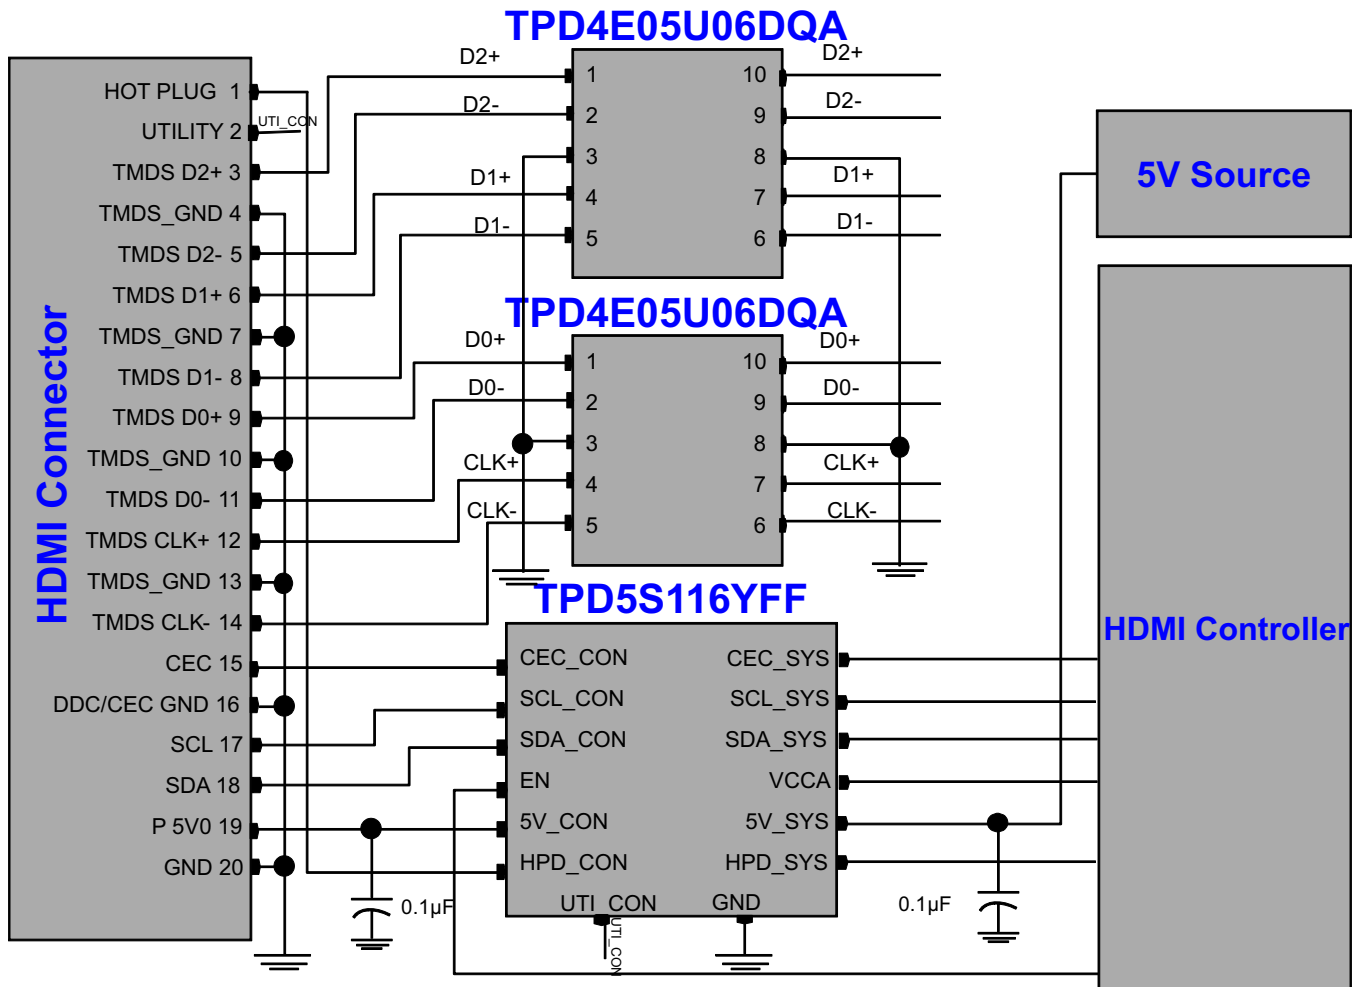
TPD4E05U06DQA

HDMI Connector

HOT PLUG 1
UTILITY 2
TMDS D2+ 3
TMDS_GND 4
TMDS D2- 5
TMDS D1+ 6
TMDS_GND 7
TMDS D1- 8
TMDS D0+ 9
TMDS_GND 10
TMDS D0- 11
TMDS CLK+ 12
TMDS_GND 13
TMDS CLK- 14
CEC 15
DDC/CEC GND 16
SCL 17
SDA 18
P 5V0 19
GND 20

UTI_CON

D2+
D2-
D1+
D1-

1 10
2 9
3 8
4 7
5 6

D2+
D2-
D1+
D1-

5V Source

TPD4E05U06DQA

D0+
D0-
CLK+
CLK-

1 10
2 9
3 8
4 7
5 6

D0+
D0-
CLK+
CLK-

TPD5S116YFF

CEC_CON CEC_SYS
SCL_CON SCL_SYS
SDA_CON SDA_SYS
EN VCCA
5V_CON 5V_SYS
HPD_CON HPD_SYS
UTI_CON GND

HDMI Controller

0.1μF
0.1μF
UTI_CON